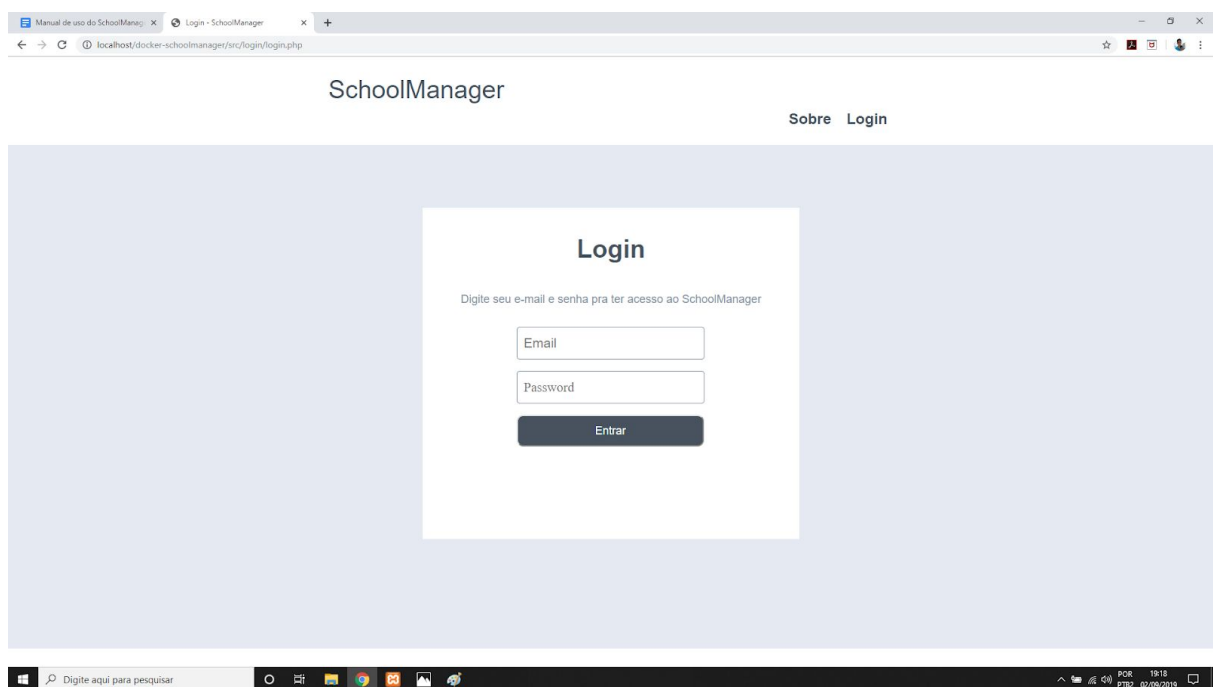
Manual de uso do SchoolManag ×
Login - SchoolManager ×
+

localhost/docker-schoolmanager/src/login/login.php

SchoolManager

Sobre Login

Login

Digite seu e-mail e senha pra ter acesso ao SchoolManager

Email

Password

Entrar

Digite aqui para pesquisar

POR PTB2 19:18 02/09/2019